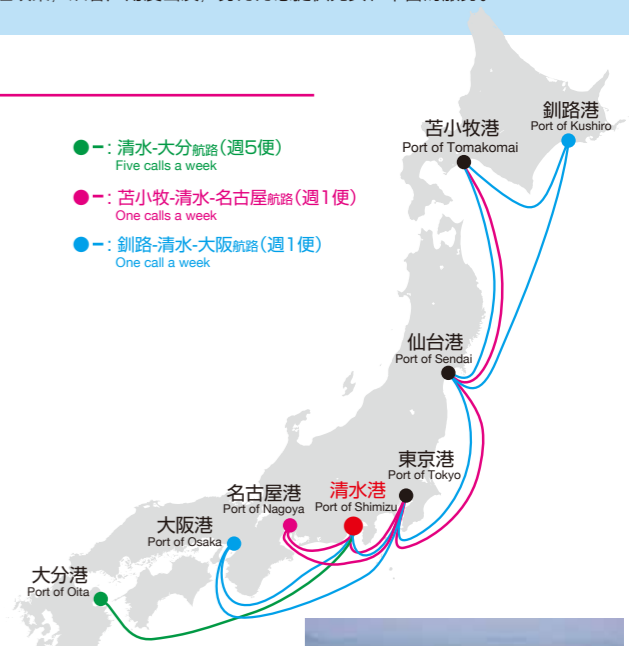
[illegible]

●ー: 清水-大分航路(週5便)
Five calls a week

●ー: 苫小牧-清水-名古屋航路(週1便)
One calls a week

●ー: 釧路-清水-大阪航路(週1便)
One call a week

釧路港
Port of Kushiro

苫小牧港
Port of Tomakomai

仙台港
Port of Sendai

東京港
Port of Tokyo

清水港
Port of Shimizu

名古屋港
Port of Nagoya

大阪港
Port of Osaka

大分港
Port of Oita